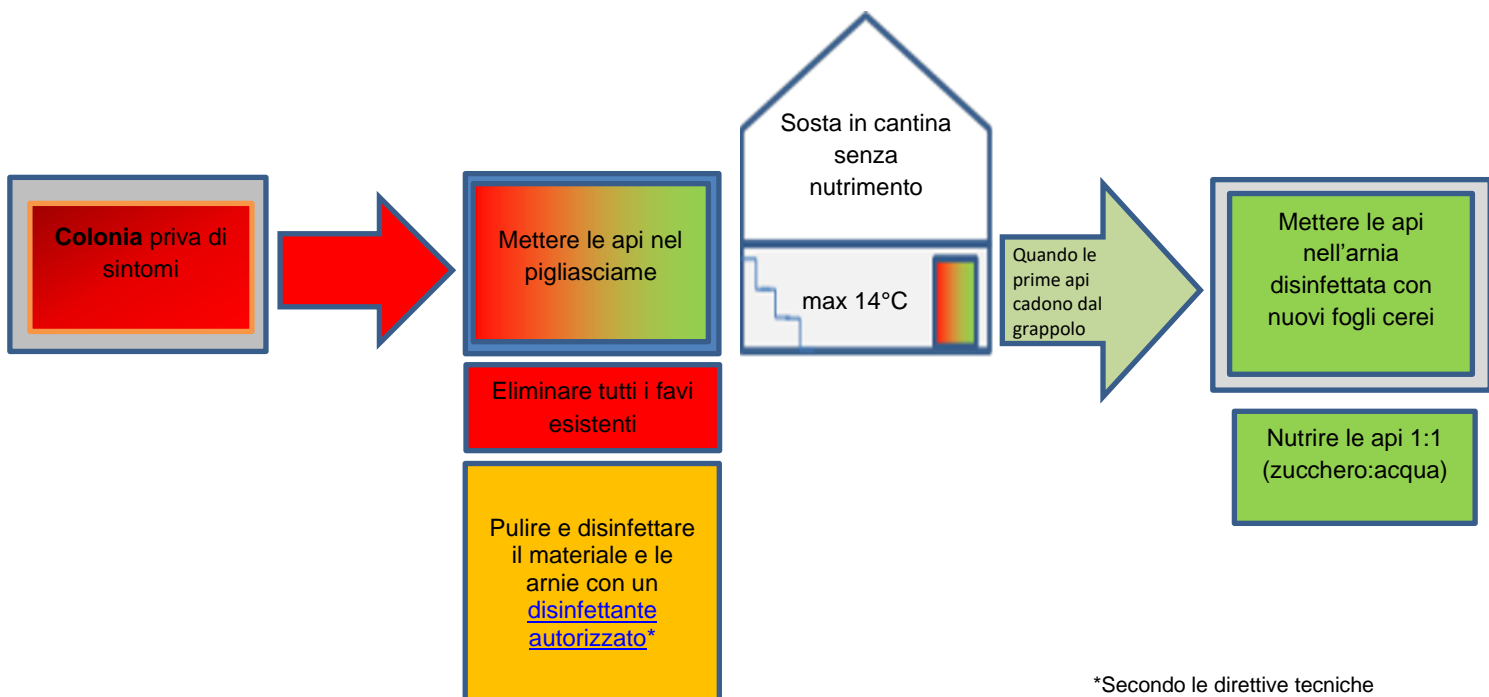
Colonia priva di sintomi

Mettere le api nel pigliasciame

Eliminare tutti i favi esistenti

Pulire e disinfettare il materiale e le arnie con un disinfettante autorizzato*

Sosta in cantina senza nutrimento

max 14°C

Quando le prime api cadono dal grappolo

Mettere le api nell'arnia disinfettata con nuovi fogli cerei

Nutrire le api 1:1 (zucchero:acqua)

*Secondo le direttive tecniche